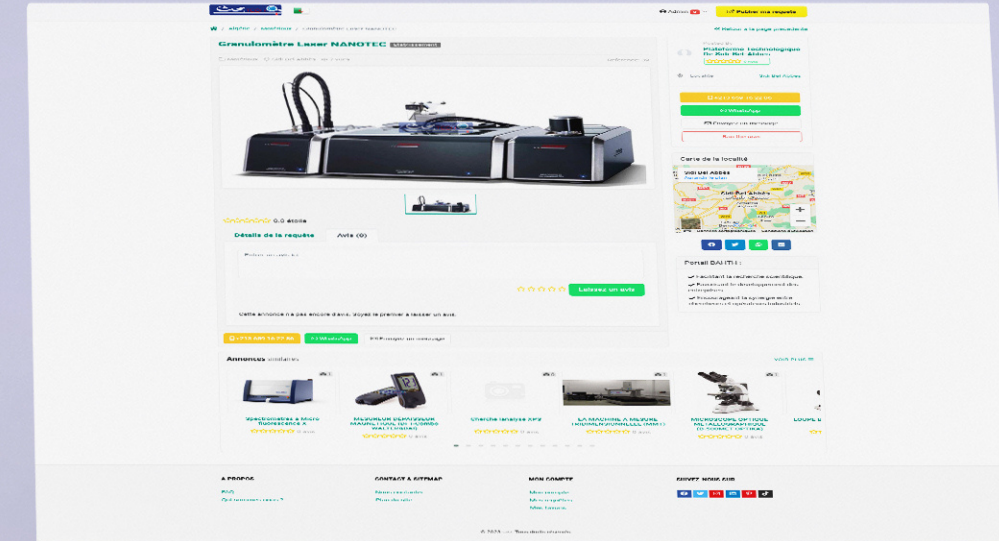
Admin

Publier ma requete

Retour à la page précédente

Granulomètre Laser NANOTEC

Plateforme Technologique de Sidi Bel Abbès

0.0 étoile

Détails de la requete

Avis (0)

Laissez un avis

Cette annonce n'a pas encore d'avis. Soyez le premier à laisser un avis.

WhatsApp

Envoyer un message

Carte de la localité

Sidi Bel Abbès

Portail DAHTH :

Facilitant la recherche scientifique

Favorisant le développement des entreprises

Encourageant la synergie entre chercheurs et opérateurs industriels

Annonces similaires

Spectromètres à Micro fluorescence X

MESUREUR DE CHAMP MAGNETIQUE

Cherche analyse XPS

LA MACHINE A MESURE TRIDIMENSIONNELLE (MMT)

MICROSCOPE OPTIQUE METALLOGRAPHIQUE

LOUPE

A PROPOS

CONTACT & SITEMAP

MON COMPTE

SUIVEZ-NOUS SUR

© 2024